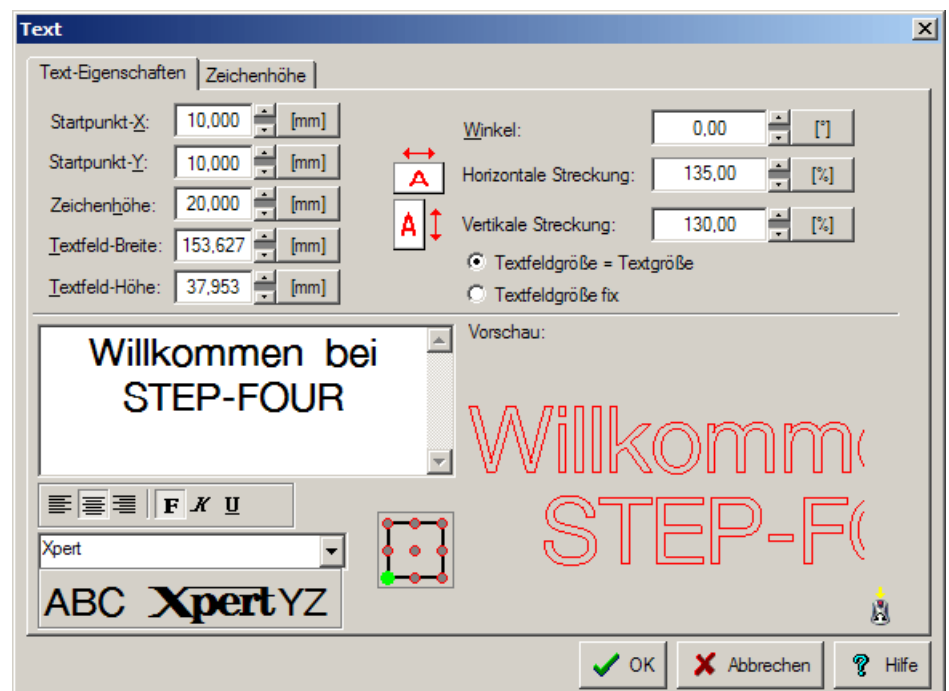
Text

Text-Eigenschaften | Zeichenhöhe

Startpunkt-X: 10,000 [mm]
Startpunkt-Y: 10,000 [mm]
Zeichenhöhe: 20,000 [mm]
Textfeld-Breite: 153,627 [mm]
Textfeld-Höhe: 37,953 [mm]

A
A

Winkel: 0,00 [°]
Horizontale Streckung: 135,00 [%]
Vertikale Streckung: 130,00 [%]
Textfeldgröße = Textgröße
Textfeldgröße fix

Willkommen bei
STEP-FOUR

Vorschau:

Willkomm
STEP-F

F K U

Xpert

ABC XpertYZ

OK
Abbrechen
Hilfe